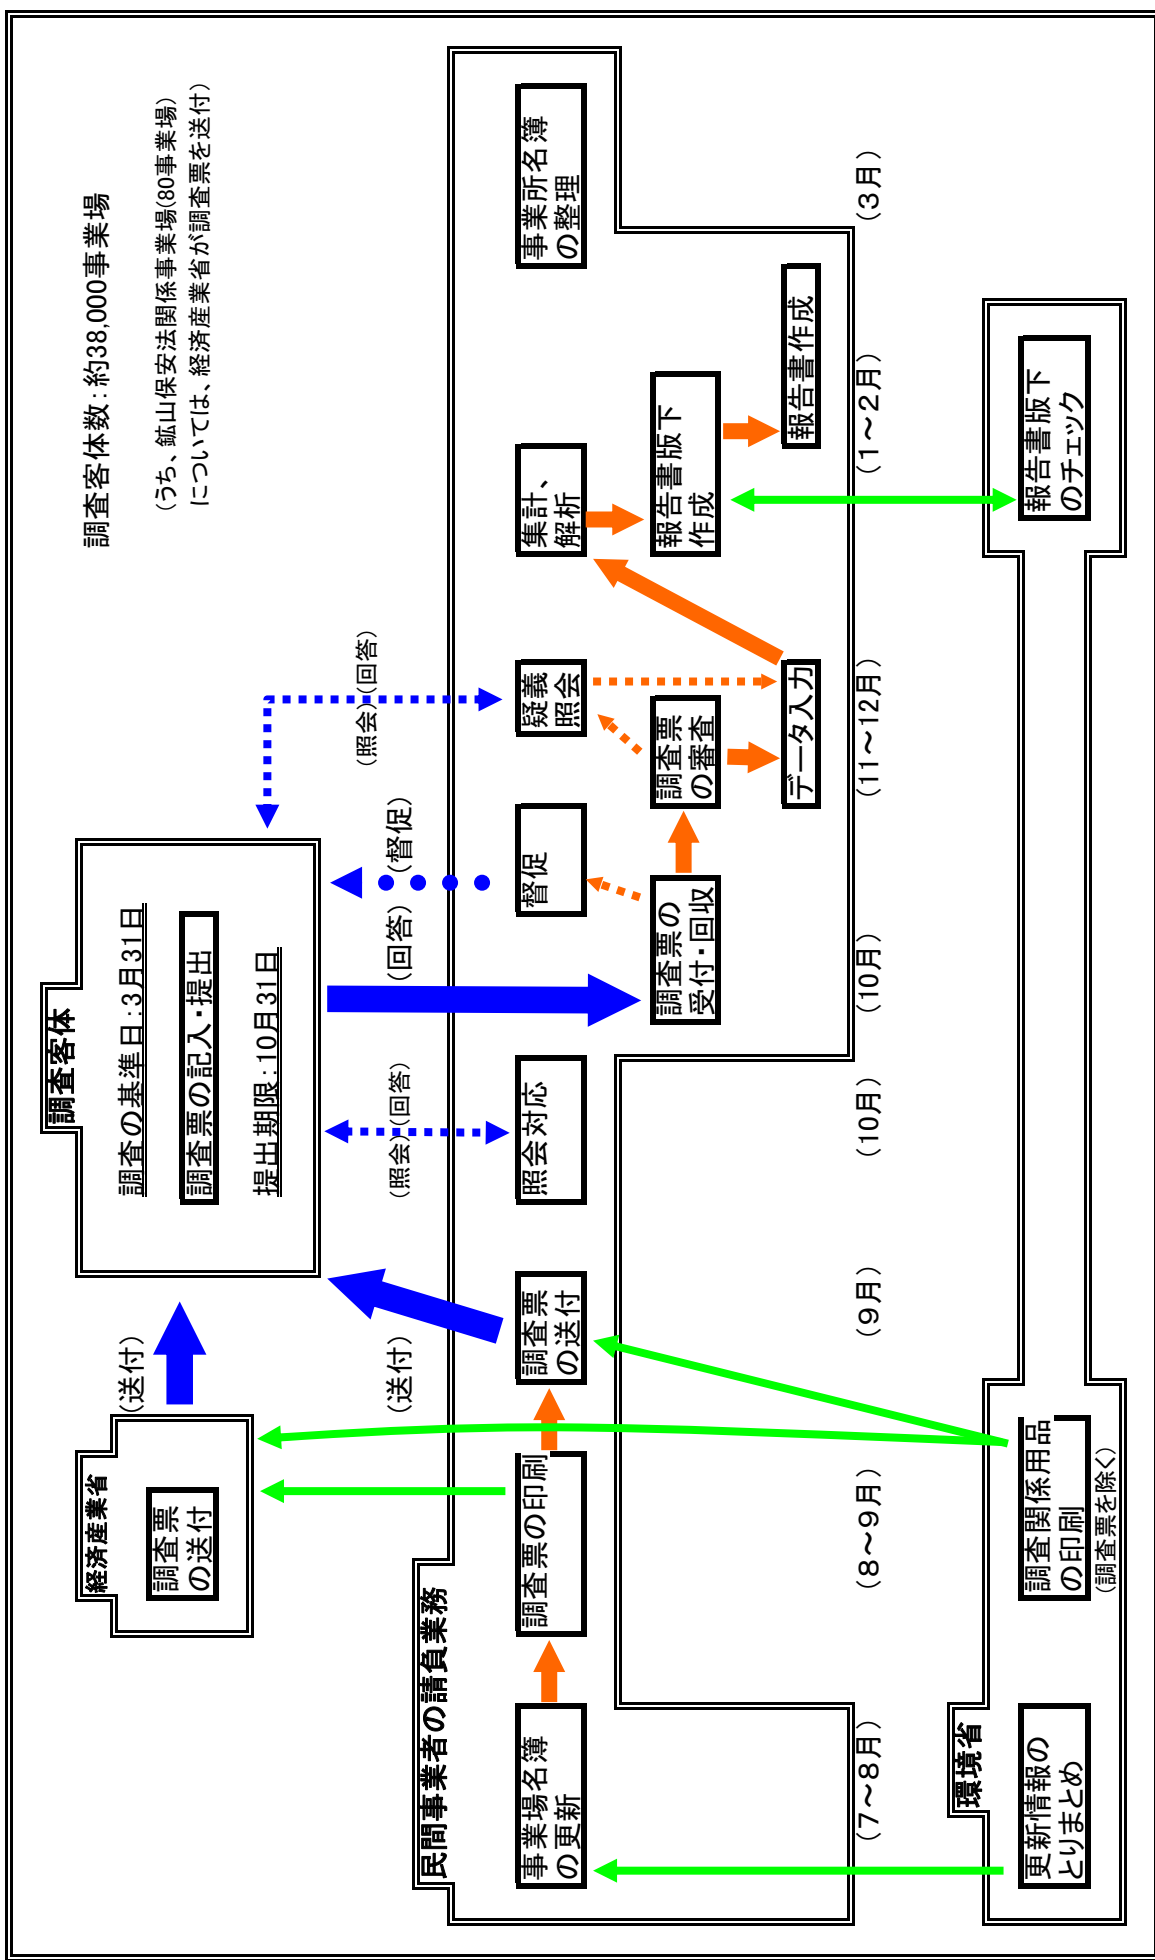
調査客体数：約38,000事業場

（うち、鉱山保安法関係事業場(80事業場)については、経済産業省が調査票を送付）

調査客体

調査の基準日：3月31日

調査票の記入・提出

提出期限：10月31日

経済産業省

調査票の送付

(送付)

(送付)

(照会)(回答)

(回答)

(督促)

(照会)(回答)

民間事業者の請負業務

事業場名簿の更新

調査票の印刷

調査票の送付

照会対応

調査票の受付・回収

督促

調査票の審査

疑義照会

データ入力

集計、解析

報告書版下作成

報告書作成

事業所名簿の整理

（7～8月）

（8～9月）

（9月）

（10月）

（10月）

（11～12月）

（1～2月）

（3月）

環境省

更新情報のとりまとめ

調査関係用品の印刷

(調査票を除く)

報告書版下のチェック